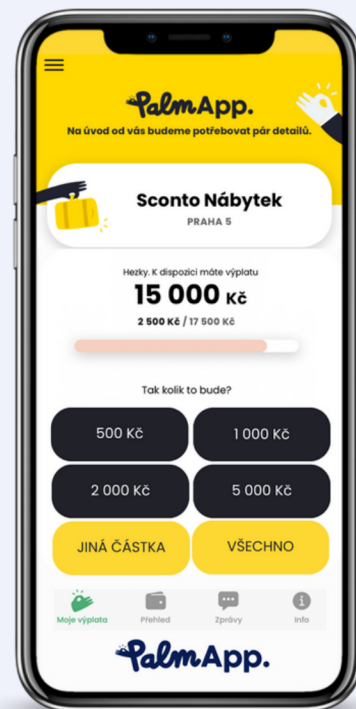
PalmApp.

Na úvod od vás budeme potřebovat pár detailů.

Sconto Nábytek
PRAHA 5

Hezky. K dispozici máte výplatu
15 000 Kč
2 500 Kč / 17 500 Kč

Tak kolik to bude?

500 Kč
1 000 Kč
2 000 Kč
5 000 Kč
JINÁ ČÁSTKA
VŠECHNO

Moje výplata
Přehled
Zprávy
Info

PalmApp.